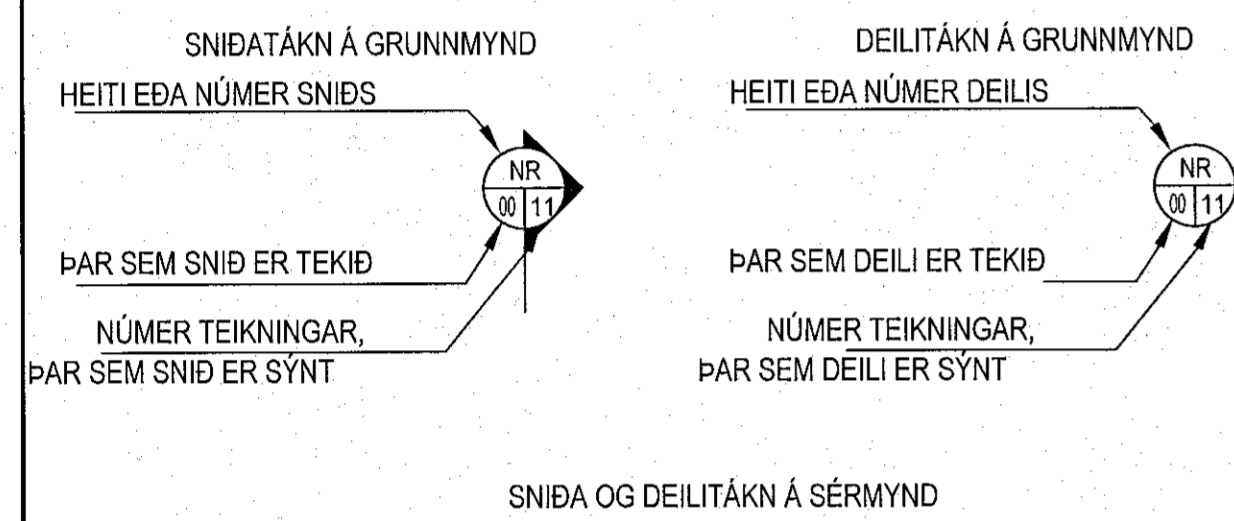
SNIÐATÁKN Á GRUNNMYND

HEITI EÐA NÚMER SNIÐS

NR
00 11

ÞAR SEM SNIÐ ER TEKIÐ

NÚMER TEIKNINGAR,
ÞAR SEM SNIÐ ER SÝNT

DEILITÁKN Á GRUNNMYND

HEITI EÐA NÚMER DEILIS

NR
00 11

ÞAR SEM DEILI ER TEKIÐ

NÚMER TEIKNINGAR,
ÞAR SEM DEILI ER SÝNT

SNIÐA OG DEILITÁKN Á SÉRMYND